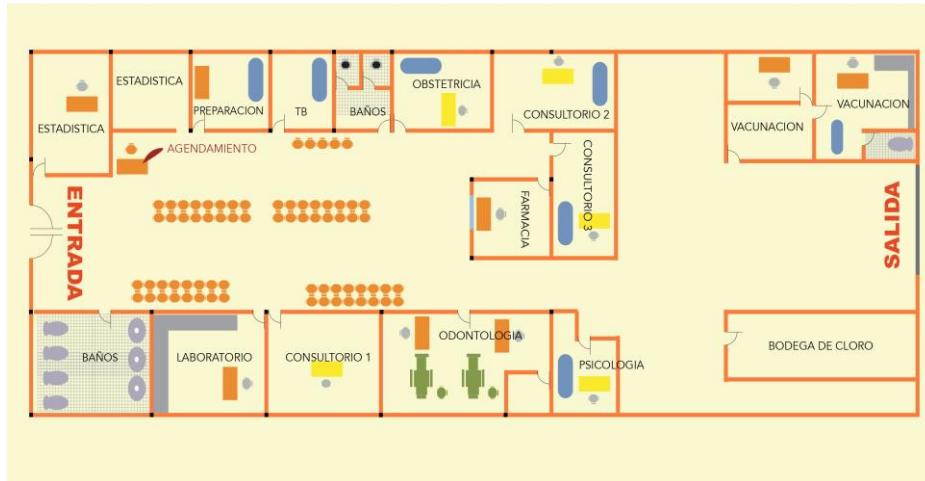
ESTADISTICA

ESTADISTICA

PREPARACION

TB

BAÑOS

OBSTETRICIA

CONSULTORIO 2

VACUNACION

VACUNACION

AGENDAMIENTO

CONSULTORIO 3

FARMACIA

ENTRADA

SALIDA

BAÑOS

LABORATORIO

CONSULTORIO 1

ODONTOLOGIA

PSICOLOGIA

BODEGA DE CLORO